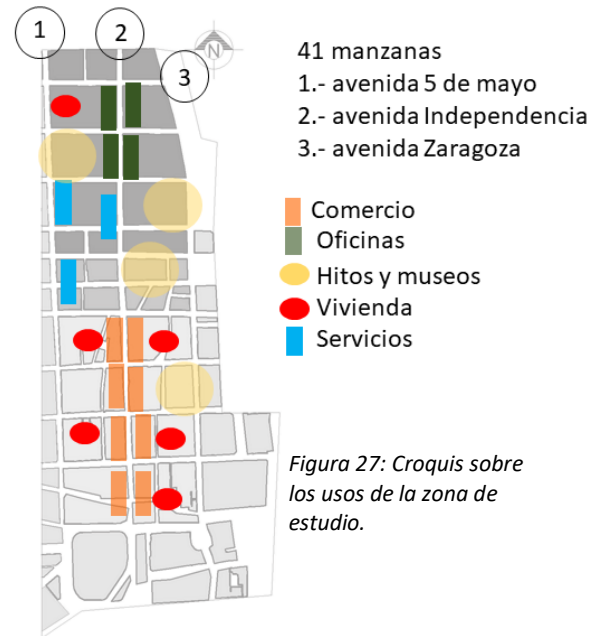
1

2

N

3

41 manzanas
1.- avenida 5 de mayo
2.- avenida Independencia
3.- avenida Zaragoza

Comercio
Oficinas
Hitos y museos
Vivienda
Servicios

*Figura 27: Croquis sobre los usos de la zona de estudio.*